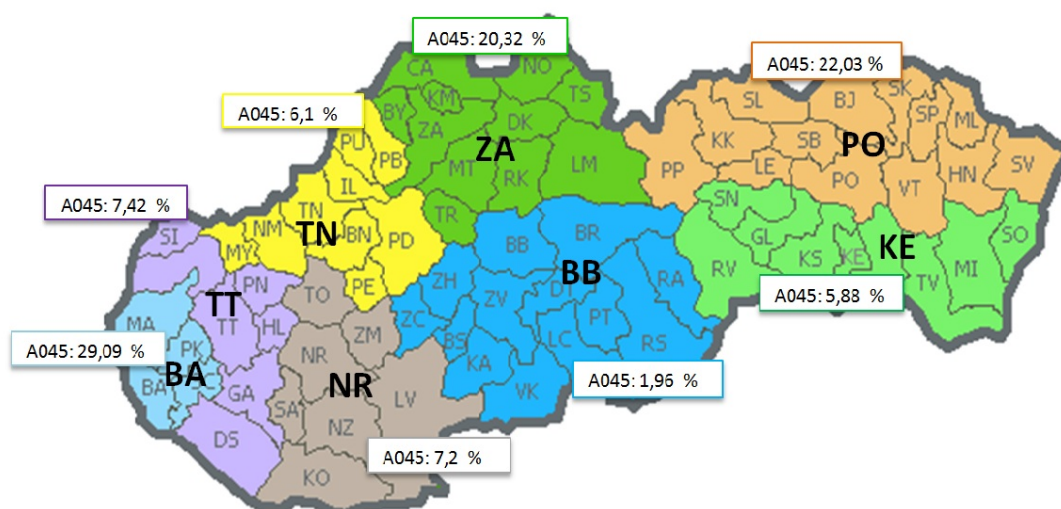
A045: 20,32 %

A045: 22,03 %

A045: 6,1 %

A045: 7,42 %

A045: 5,88 %

A045: 29,09 %

A045: 1,96 %

A045: 7,2 %

CA NO KM TS BY DK SL BJ SK SP ML ZA PU PB MT RK LM KK SB LE PO HN SV PP VT IL TN TR SN SI NM MY BN PD BB BR GL KS KE SO RV TV MI PN TO PE ZH ZV DT RA MA TT HL ZM ZC BS LC PT RS PK NR KA VK BA GA SA LV NZ DS KO

ZA PO TN KE TT BB BA NR